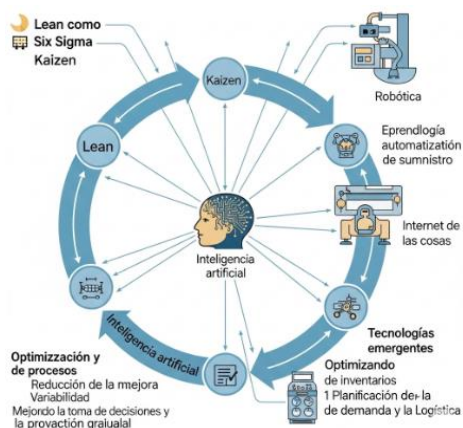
Lean como
Six Sigma
Kaizen

Kaizen

Robótica

Lean

Eprendlogía automatización de sumnistro

Internet de las cosas

Inteligencia artificial

Tecnologías emergentes

Inteligencia artificial

Optimizzación y de procesos
Reducción de la mejora
Variabilidad
Mejordo la toma de decisiones y la provyactión gralualal

Optimizando de inventarios
1 Planificación de la de demanda y la Logística